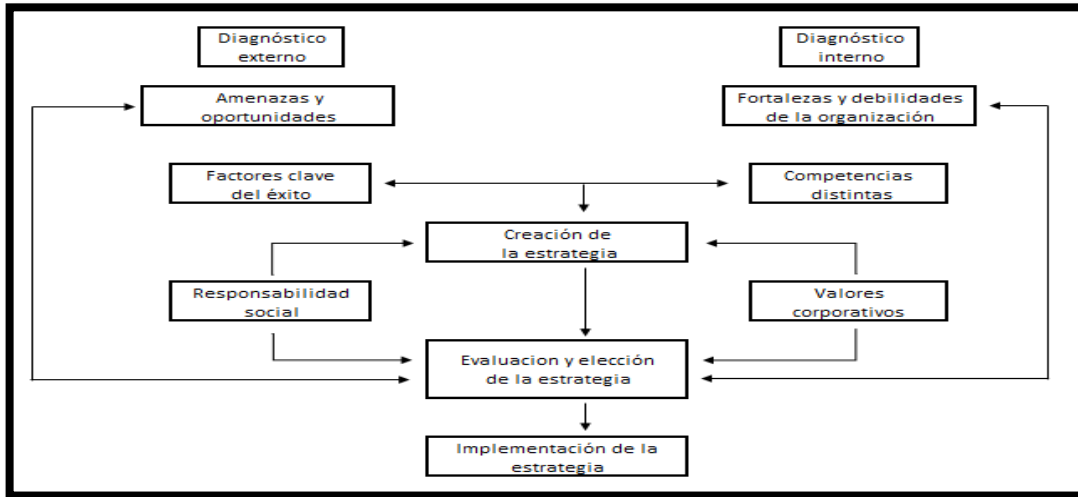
Diagnóstico externo

Diagnóstico interno

Amenazas y oportunidades

Fortalezas y debilidades de la organización

Factores clave del éxito

Competencias distintas

Creación de la estrategia

Responsabilidad social

Valores corporativos

Evaluacion y elección de la estrategia

Implementación de la estrategia